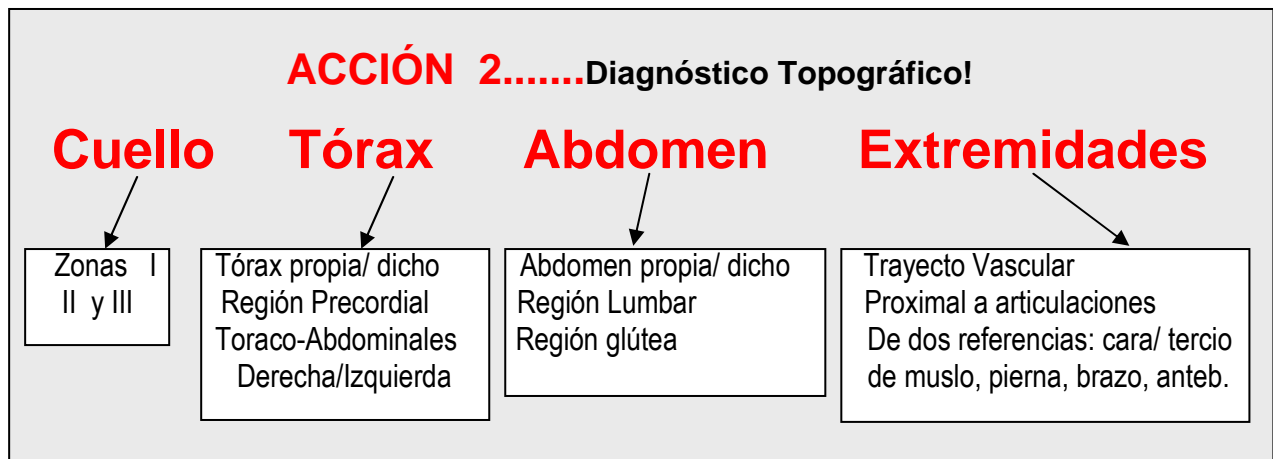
ACCIÓN 2.......Diagnóstico Topográfico!

Cuello

Tórax

Abdomen

Extremidades

Zonas I II y III

Tórax propia/ dicho
Región Precordial
Toraco-Abdominales
Derecha/Izquierda

Abdomen propia/ dicho
Región Lumbar
Región glútea

Trayecto Vascular
Proximal a articulaciones
De dos referencias: cara/ tercio de muslo, pierna, brazo, anteb.